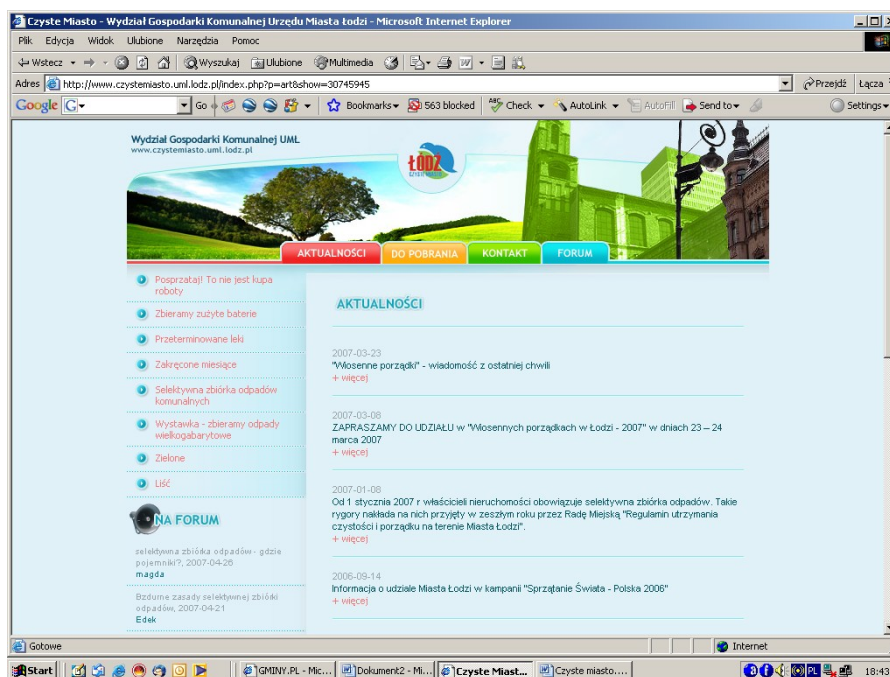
Czyste Miasto - Wydział Gospodarki Komunalnej Urzędu Miasta Łodzi - Microsoft Internet Explorer

Plik Edycja Widok Ulubione Narzędzia Pomoc

Wstecz Wyszukaj Ulubione Multimedia

Adres http://www.czystemiasto.uml.lodz.pl/index.php?p=art&show=30745945 Przejdź Łącza

Google G Go Bookmarks 563 blocked Check AutoLink AutoFill Send to Settings

Wydział Gospodarki Komunalnej UMŁ
www.czystemiasto.uml.lodz.pl

ŁÓDŹ

AKTUALNOŚCI DO POBRANIA KONTAKT FORUM

Posprzątaj! To nie jest kupa roboty
Zbieramy zużyte baterie
Przeterminowane leki
Zakręcone miesiące
Selektywna zbiórka odpadów komunalnych
Wystawka - zbieramy odpady wielkogabarytowe
Zielone
Liść

NA FORUM

selektywna zbiórka odpadów - gdzie pojemniki?, 2007-04-26
magda

Bzdurne zasady selektywnej zbiórki odpadów, 2007-04-21
Edek

AKTUALNOŚCI

2007-03-23
"Wiosenne porządki" - wiadomość z ostatniej chwili
+ więcej

2007-03-08
ZAPRASZAMY DO UDZIAŁU w "Wiosennych porządkach w Łodzi - 2007" w dniach 23 – 24 marca 2007
+ więcej

2007-01-08
Od 1 stycznia 2007 r właścicieli nieruchomości obowiązuje selektywna zbiórka odpadów. Takie rygory nakłada na nich przyjęty w zeszłym roku przez Radę Miejską "Regulamin utrzymania czystości i porządku na terenie Miasta Łodzi".
+ więcej

2006-09-14
Informacja o udziale Miasta Łodzi w kampanii "Sprzątanie Świata - Polska 2006"
+ więcej

Gotowe Internet

Start GMINY.PL - Mic... Dokument2 - Mi... Czyste Miast... Czyste miasto.... 18:43